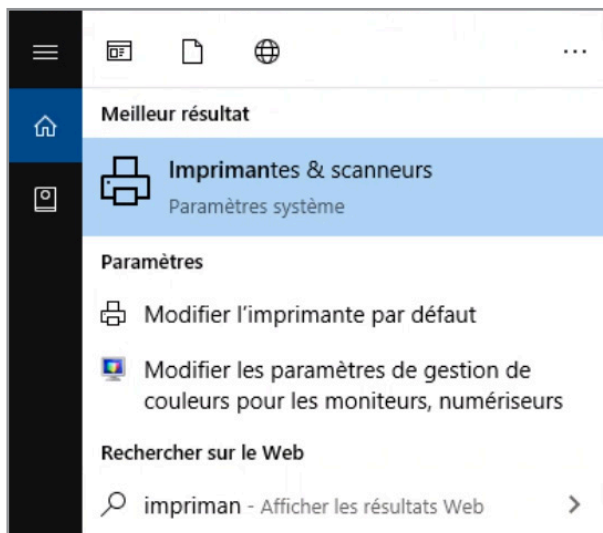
...

Meilleur résultat

Imprimantes & scanneurs
Paramètres système

Paramètres

Modifier l'imprimante par défaut

Modifier les paramètres de gestion de couleurs pour les moniteurs, numériseurs

Rechercher sur le Web

impriman - Afficher les résultats Web